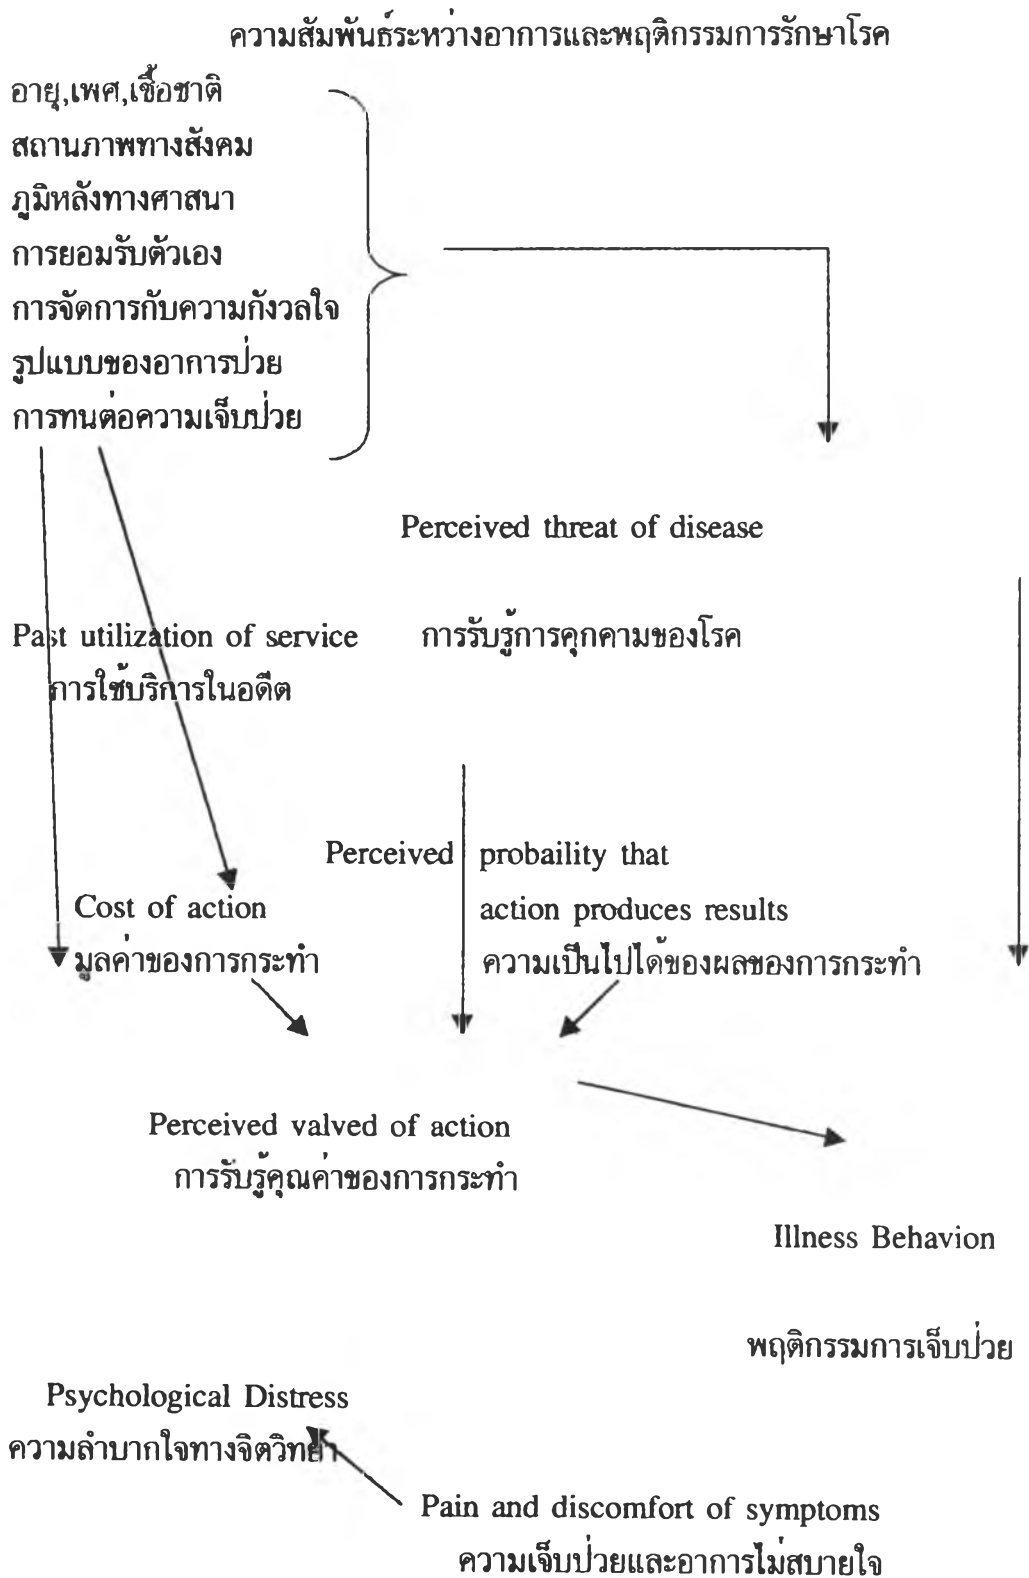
ความสัมพันธ์ระหว่างอาการและพฤติกรรมการรักษาโรค

อายุ,เพศ,เชื้อชาติ
สถานภาพทางสังคม
ภูมิหลังทางศาสนา
การยอมรับตัวเอง
การจัดการกับความกังวลใจ
รูปแบบของอาการป่วย
การทนต่อความเจ็บป่วย

Perceived threat of disease

Past utilization of service
การใช้บริการในอดีต

การรับรู้การคุกคามของโรค

Perceived probaility that action produces results
ความเป็นไปได้ของผลของการกระทำ

Cost of action
มูลค่าของการกระทำ

Perceived valved of action
การรับรู้คุณค่าของการกระทำ

Illness Behavion

พฤติกรรมการเจ็บป่วย

Psychological Distress
ความลำบากใจทางจิตวิทยา

Pain and discomfort of symptoms
ความเจ็บป่วยและอาการไม่สบายใจ